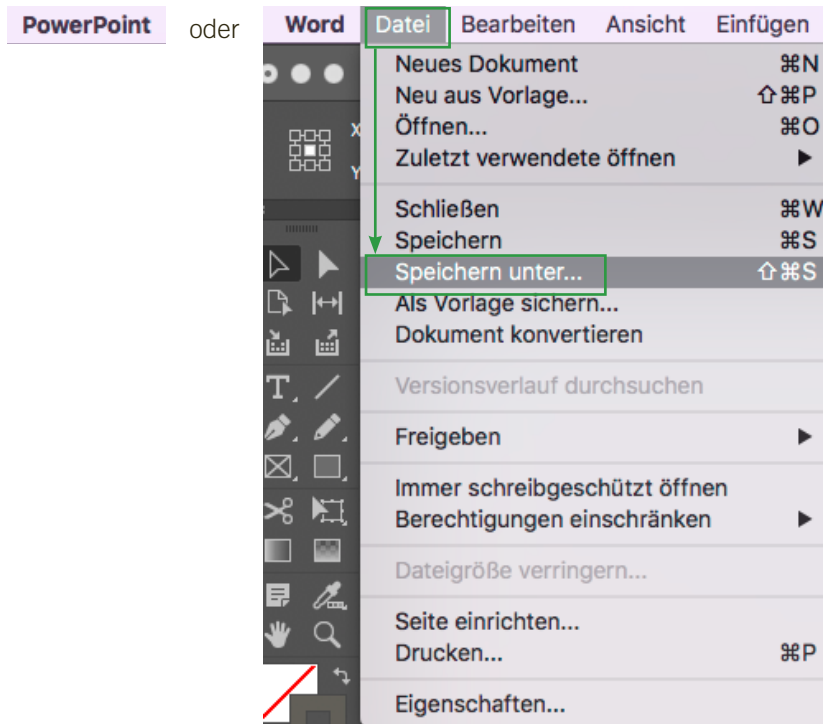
PowerPoint oder Word Datei Bearbeiten Ansicht Einfügen

Neues Dokument ⌘N
Neu aus Vorlage... ⇧⌘P
Öffnen... ⌘O
Zuletzt verwendete öffnen ▶

Schließen ⌘W
Speichern ⌘S
Speichern unter... ⇧⌘S
Als Vorlage sichern...
Dokument konvertieren

Versionsverlauf durchsuchen

Freigeben ▶

Immer schreibgeschützt öffnen
Berechtigungen einschränken ▶

Dateigröße verringern...

Seite einrichten...
Drucken... ⌘P

Eigenschaften...